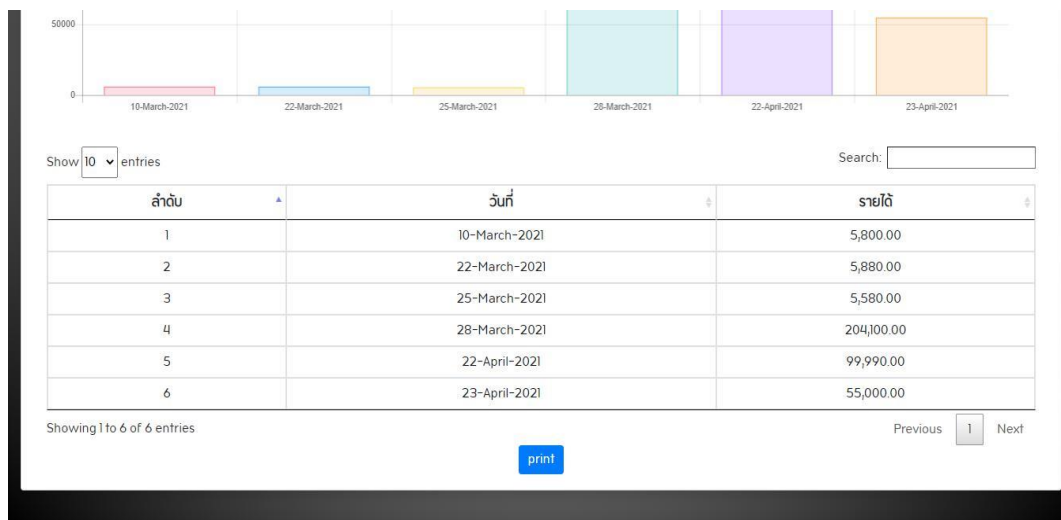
50000

0

10-March-2021
22-March-2021
25-March-2021
28-March-2021
22-April-2021
23-April-2021

Show 10 entries

Search:

| ลำดับ | วันที่ | รายได้ |
|---|---|---|
| 1 | 10-March-2021 | 5,800.00 |
| 2 | 22-March-2021 | 5,880.00 |
| 3 | 25-March-2021 | 5,580.00 |
| 4 | 28-March-2021 | 204,100.00 |
| 5 | 22-April-2021 | 99,990.00 |
| 6 | 23-April-2021 | 55,000.00 |

Showing 1 to 6 of 6 entries

Previous 1 Next

print